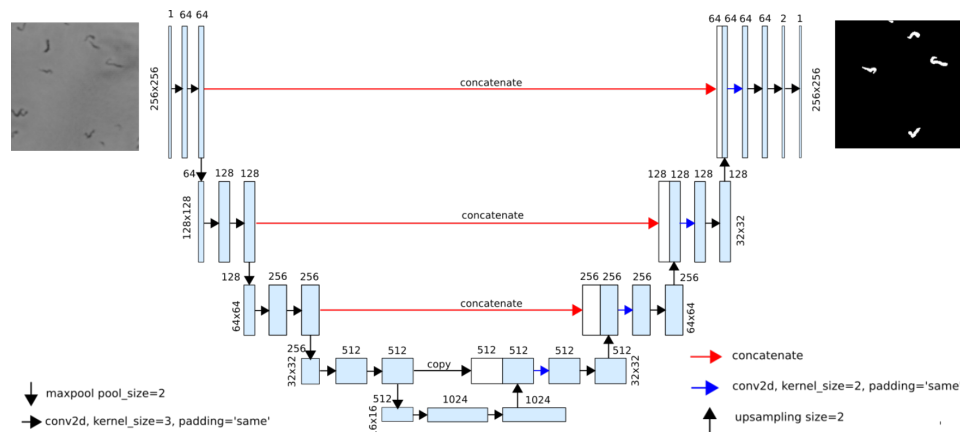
1 64 64

64 64 64 64 2 1

256x256

concatenate

256x256

64 128 128

128 128 128 128

128x128

concatenate

32x32

128 256 256

256 256 256 256

64x64

concatenate

64x64

256 512 512

512 512 512 512

32x32

copy

32x32

512 1024 1024

16x16

concatenate

conv2d, kernel_size=2, padding='same

upsampling size=2

maxpool pool_size=2

conv2d, kernel_size=3, padding='same'